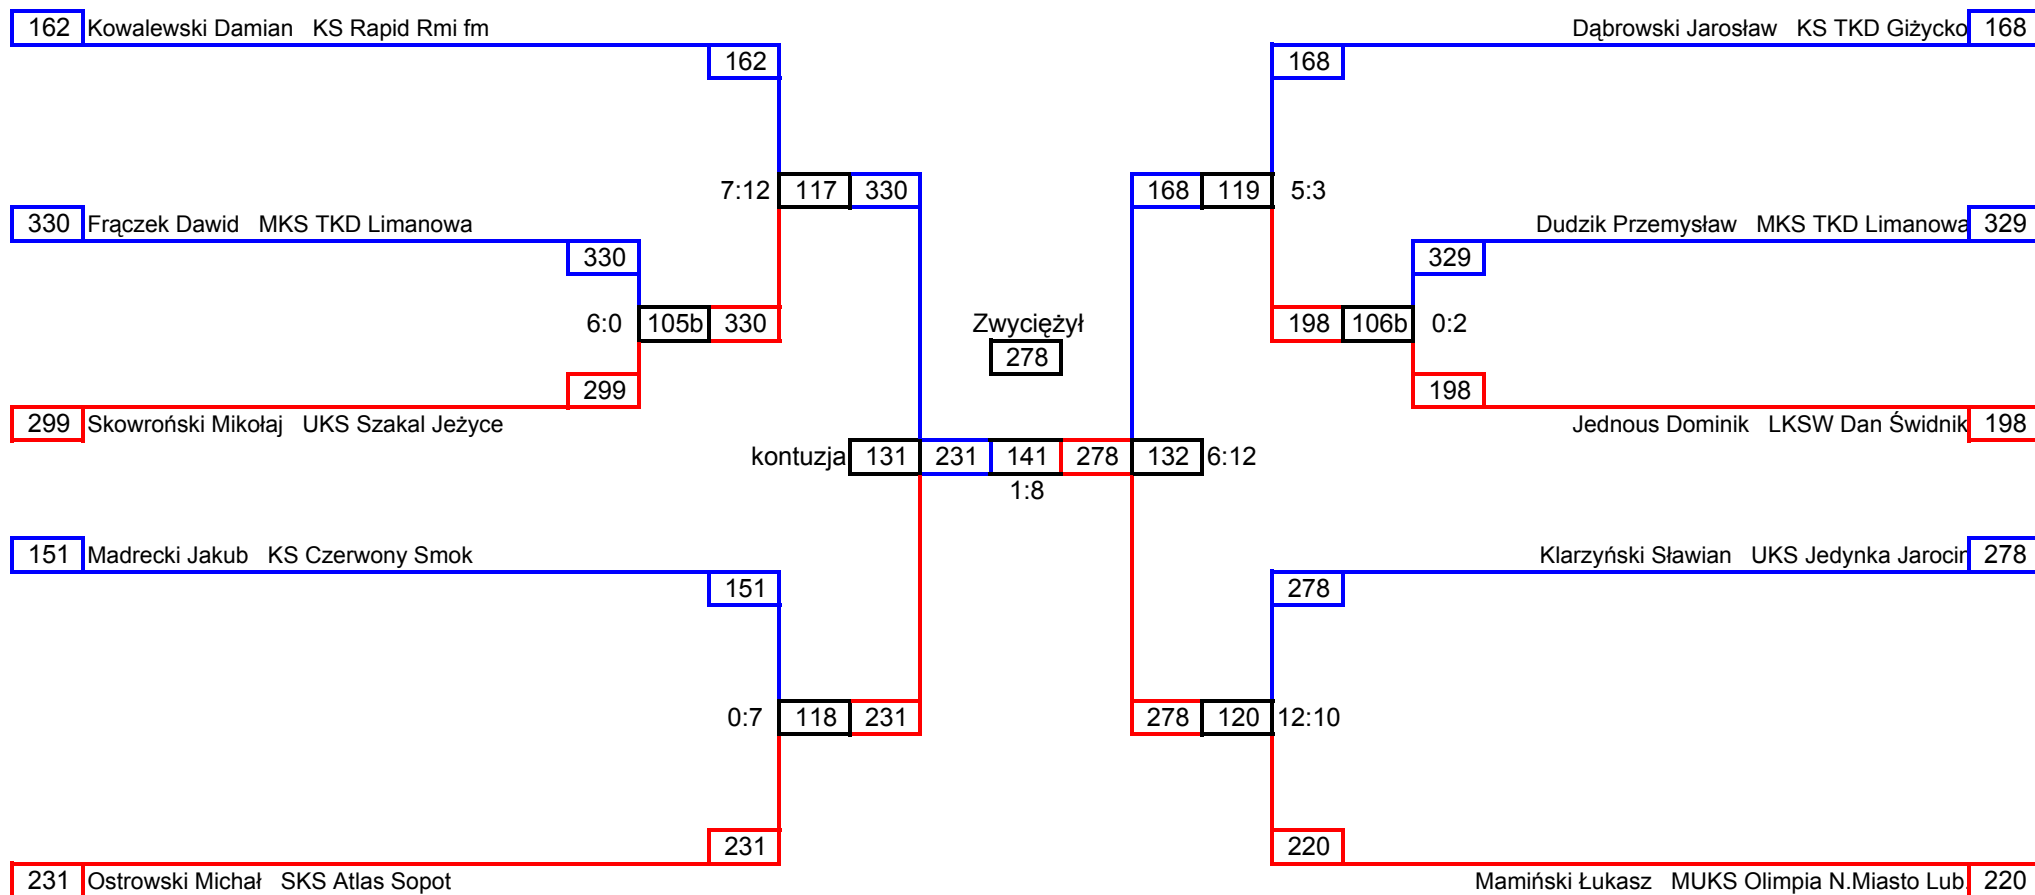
162 Kowalewski Damian KS Rapid Rmi fm

Dąbrowski Jarosław KS TKD Giżycko 168

162

168

7:12 117 330

168 119 5:3

330 Frączek Dawid MKS TKD Limanowa

Dudzik Przemysław MKS TKD Limanowa 329

330

329

6:0 105b 330

Zwyciężył
278

198 106b 0:2

299

198

299 Skowroński Mikołaj UKS Szakal Jeżyce

Jednous Dominik LKSW Dan Świdnik 198

kontuzja 131 231 141 278 132 6:12
1:8

151 Madrecki Jakub KS Czerwony Smok

Klarzyński Sławian UKS Jedynka Jarocin 278

151

278

0:7 118 231

278 120 12:10

231

220

231 Ostrowski Michał SKS Atlas Sopot

Mamiński Łukasz MUKS Olimpia N.Miasto Lub 220